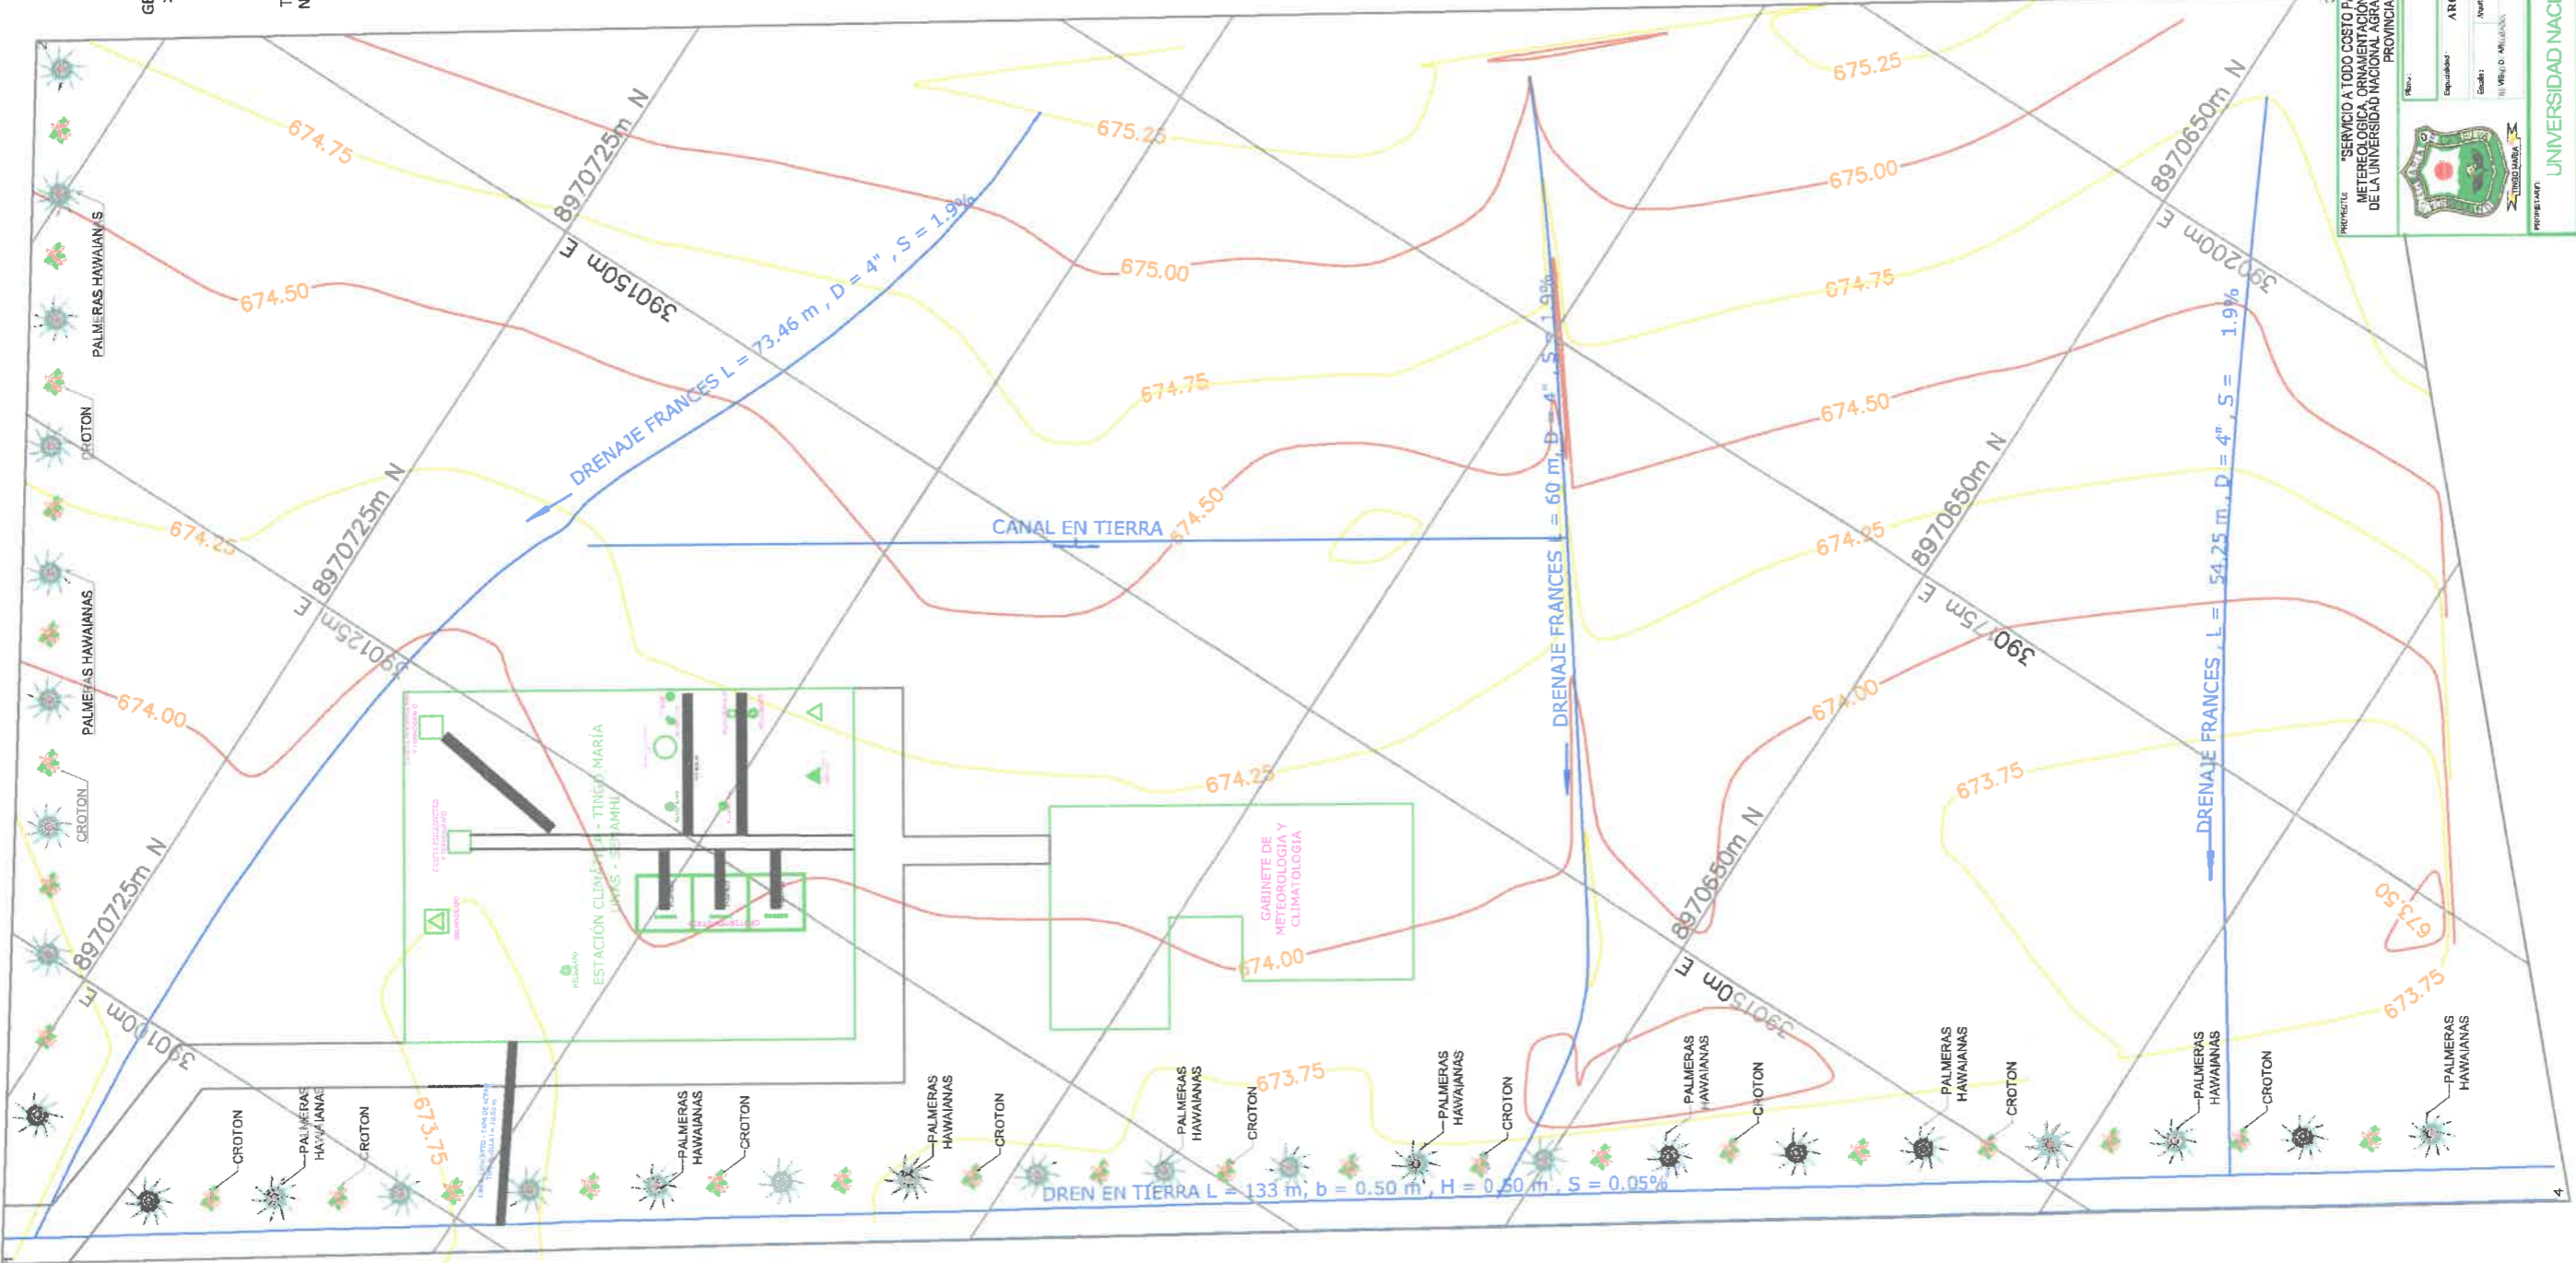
674.75
675.25
675.25
675.00
675.00
674.50
674.75
674.75
674.50
674.50
674.25
674.25
674.00
674.00
674.25
674.00
673.75
673.75
673.50
673.75
673.75

8970725m N
390150m E
8970725m N
390125m E
8970725m N
390100m E
8970650m N
390200m E
8970650m N
390175m E
8970650m N
390150m E

DRENAJE FRANCES L = 73.46 m , D = 4" , S = 1.9%
CANAL EN TIERRA
DRENAJE FRANCES L = 60 m, D = 4" , S = 1.9%
DRENAJE FRANCES , L = 54.25 m , D = 4" , S = 1.9%
DREN EN TIERRA L = 133 m, b = 0.50 m , H = 0.50 m , S = 0.05%

ESTACIÓN CLIMÁTICA - TINGO MARÍA UNAS - SENAMHI
GABINETE DE METEOROLOGIA Y CLIMATOLOGIA

PALMERAS HAWAIANAS
CROTON
PALMERAS HAWAIANAS
CROTON
CROTON
PALMERAS HAWAIANAS
CROTON
PALMERAS HAWAIANAS
CROTON
PALMERAS HAWAIANAS
CROTON
PALMERAS HAWAIANAS
CROTON
PALMERAS HAWAIANAS
CROTON
PALMERAS HAWAIANAS
CROTON
PALMERAS HAWAIANAS
CROTON
PALMERAS HAWAIANAS
CROTON
PALMERAS HAWAIANAS

PROYECTO: "SERVICIO A TODO COSTO P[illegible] METEREOLOGICA, ORNAMENTACIÓ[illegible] DE LA UNIVERSIDAD NACIONAL AGRA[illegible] PROVINCIA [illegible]
PROPIETARIO:
UNIVERSIDAD NAC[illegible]
TINGO MARIA
4